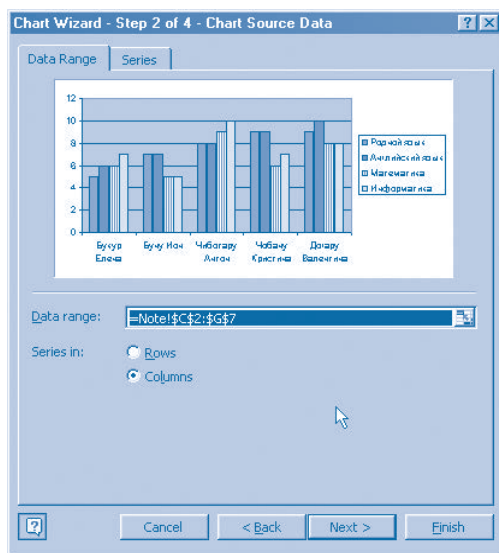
Chart Wizard - Step 2 of 4 - Chart Source Data

Data Range
Series

12
10
8
6
4
2
0

Букур Елена
Бучу Ион
Чиботару Антон
Чобану Кристина
Догару Валентина

Родной язык
Английский язык
Математика
Информатика

Data range: =Note!$C$2:$G$7

Series in:
Rows
Columns

Cancel
< Back
Next >
Finish